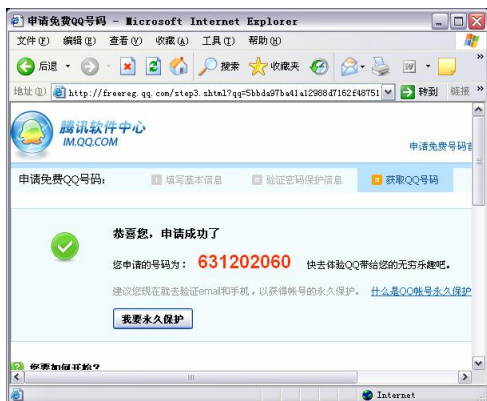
申请免费QQ号码 - Microsoft Internet Explorer

文件(F) 编辑(E) 查看(V) 收藏(A) 工具(T) 帮助(H)

后退 搜索 收藏夹

地址(D) http://freereg.qq.com/step3.shtml?qq=5bbda97ba41a12988d7162f48751 转到 链接

腾讯软件中心
IM.QQ.COM

申请免费号码首

申请免费QQ号码: 1 填写基本信息 2 验证密码保护信息 3 获取QQ号码

恭喜您，申请成功了

您申请的号码为： 631202060 快去体验QQ带给您的无穷乐趣吧。

建议您现在就去验证email和手机，以获得帐号的永久保护。 什么是QQ帐号永久保护

我要永久保护

您要如何开始?

Internet